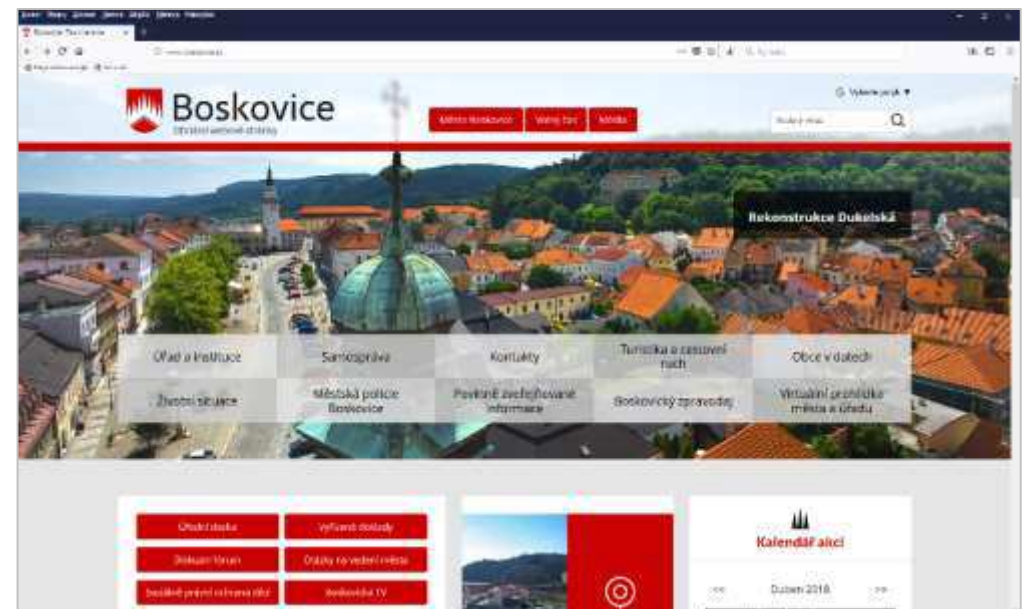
Boskovice
Oficiální webové stránky

Město Boskovice
Volný čas
Média

Vyberte jazyk

Rekonstrukce Dukelská

Úřad a instituce
Samospráva
Kontakty
Turistika a cestovní ruch
Obce v datech
Životní situace
Městská policie Boskovice
Povinně zveřejňované informace
Boskovický zpravodaj
Virtuální prohlídka města a úřadu

Úřední deska
Vyřízené doklady
Diskusní fórum
Otázky na vedení města
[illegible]
Boskovická TV

Kalendář akcí
<<
Duben 2018
>>